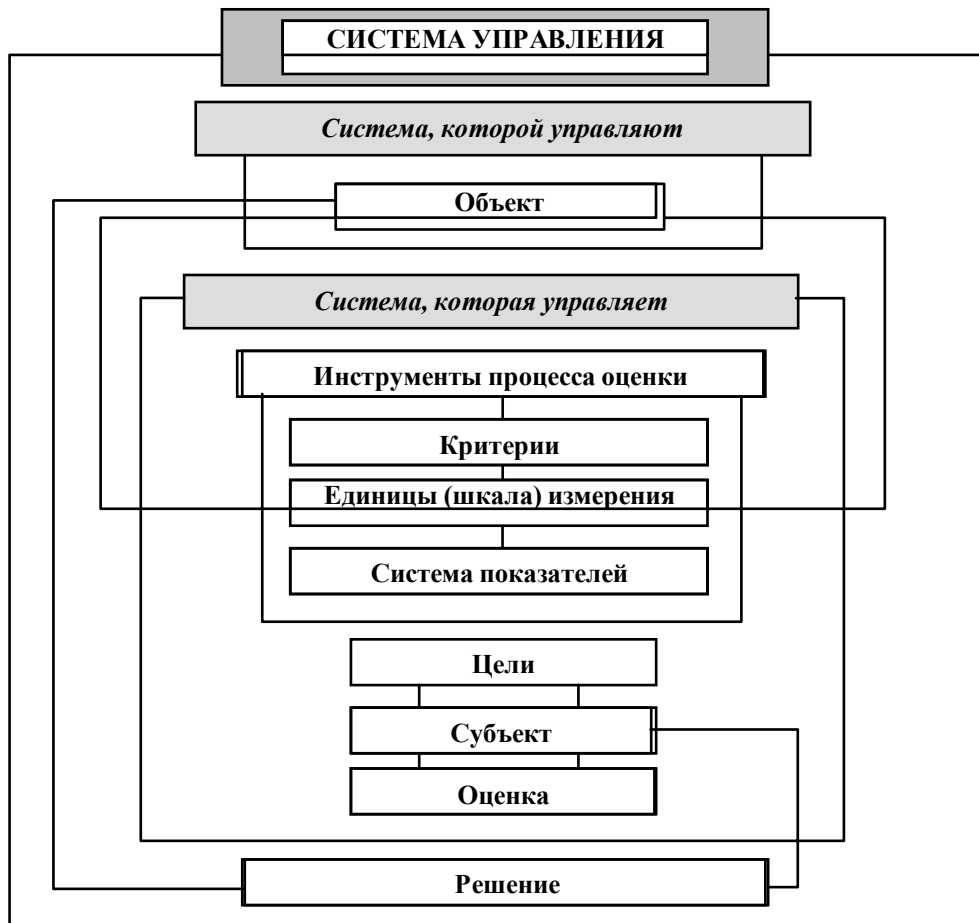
СИСТЕМА УПРАВЛЕНИЯ

Система, которой управляют

Объект

Система, которая управляет

Инструменты процесса оценки

Критерии

Единицы (шкала) измерения

Система показателей

Цели

Субъект

Оценка

Решение